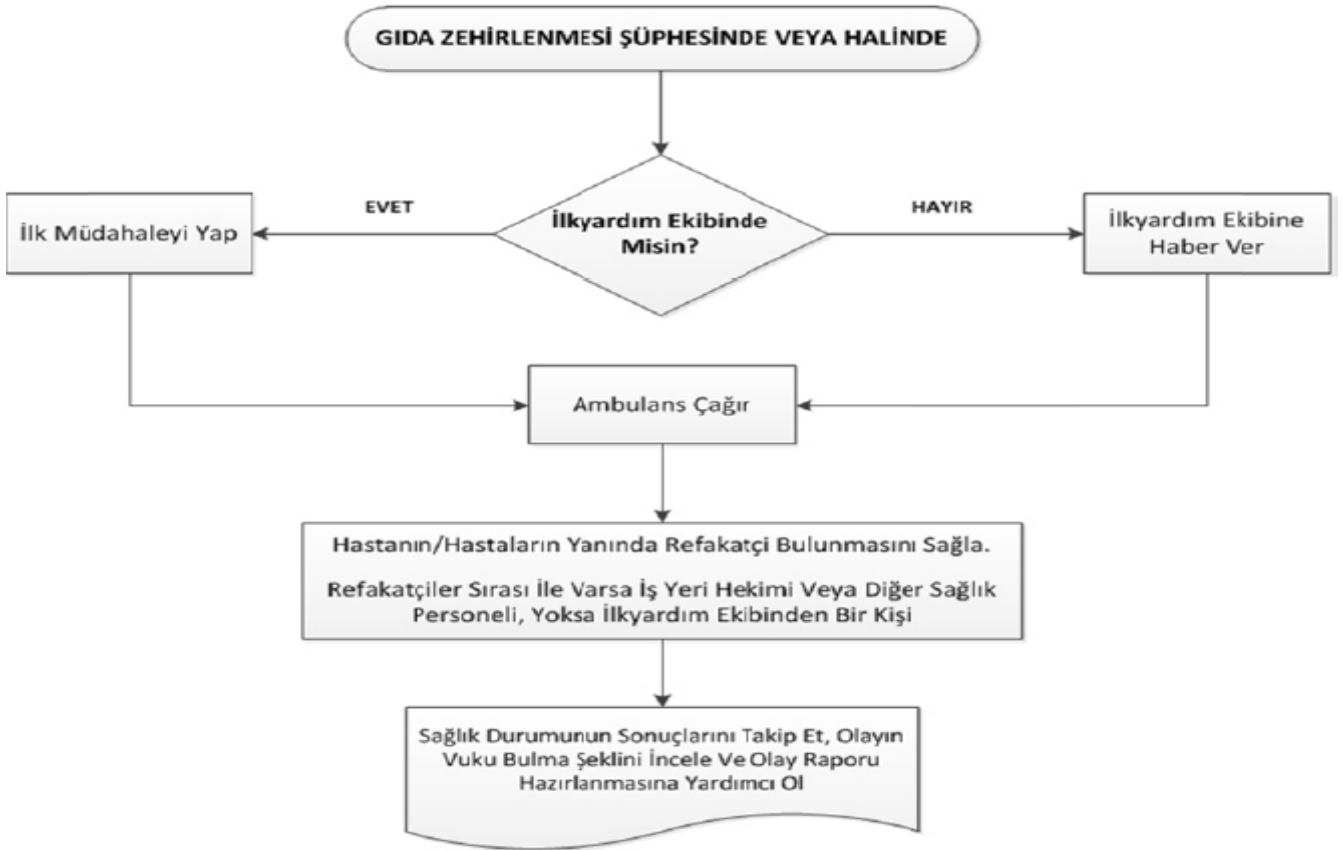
GIDA ZEHİRLENMESİ ŞÜPHESİNDE VEYA HALİNDE

EVET

İlkyardım Ekibinde Misin?

HAYIR

İlk Müdahaleyi Yap

İlkyardım Ekibine Haber Ver

Ambulans Çağır

Hastanın/Hastaların Yanında Refakatçi Bulunmasını Sağla.

Refakatçiler Sırası İle Varsa İş Yeri Hekimi Veya Diğer Sağlık Personeli, Yoksa İlkyardım Ekibinden Bir Kişi

Sağlık Durumunun Sonuçlarını Takip Et, Olayın Vuku Bulma Şeklini İncele Ve Olay Raporu Hazırlanmasına Yardımcı Ol